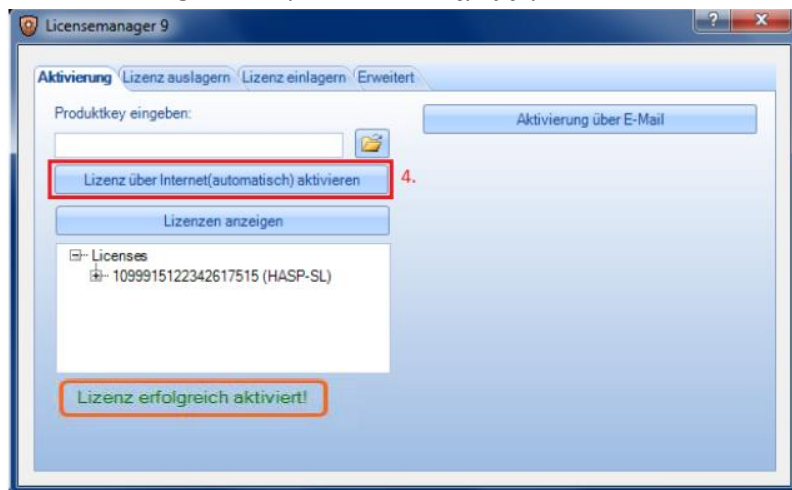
Licensemanager 9

?

x

Aktivierung | Lizenz auslagern | Lizenz einlagern | Erweitert

Produktkey eingeben:

Aktivierung über E-Mail

Lizenz über Internet(automatisch) aktivieren

4.

Lizenzen anzeigen

Licenses
1099915122342617515 (HASP-SL)

Lizenz erfolgreich aktiviert!